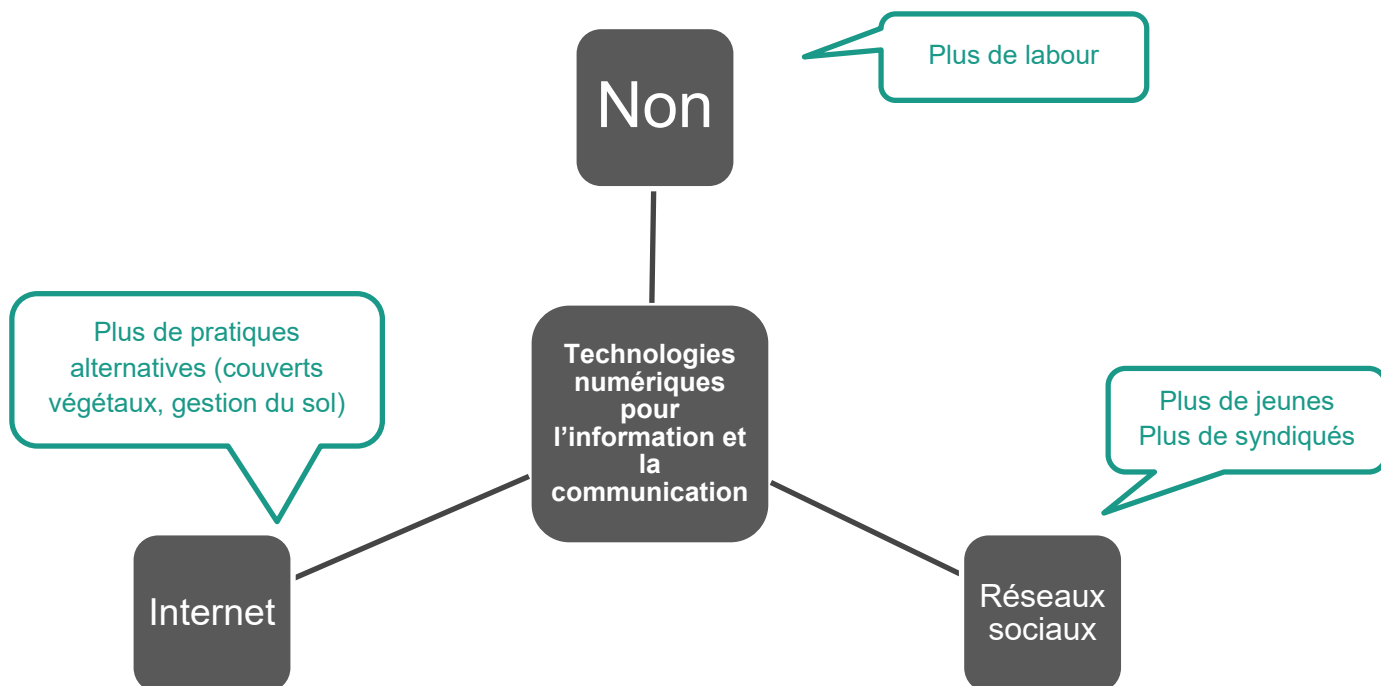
Non

Plus de labour

Plus de pratiques alternatives (couverts végétaux, gestion du sol)

Technologies numériques pour l'information et la communication

Plus de jeunes
Plus de syndiqués

Internet

Réseaux sociaux